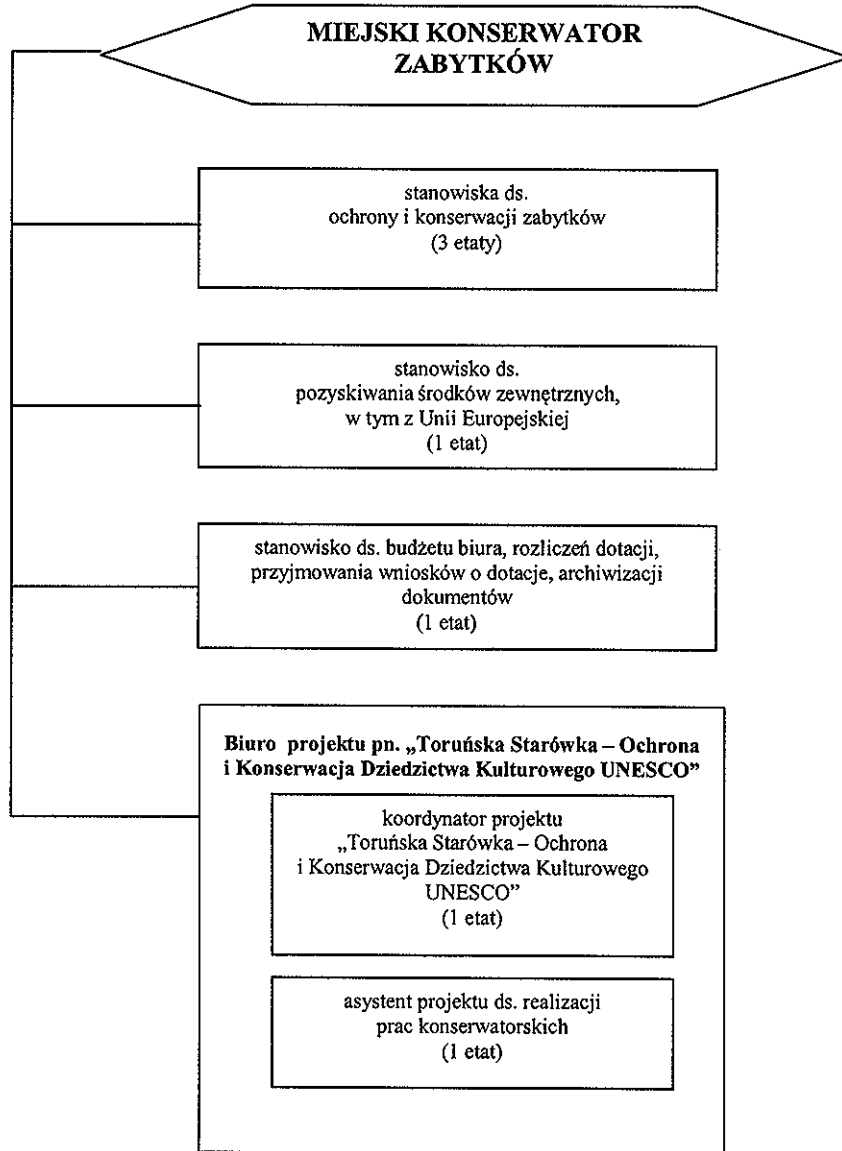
MIEJSKI KONSERWATOR ZABYTKÓW

stanowiska ds. ochrony i konserwacji zabytków (3 etaty)

stanowisko ds. pozyskiwania środków zewnętrznych, w tym z Unii Europejskiej (1 etat)

stanowisko ds. budżetu biura, rozliczeń dotacji, przyjmowania wniosków o dotacje, archiwizacji dokumentów (1 etat)

Biuro projektu pn. „Toruńska Starówka – Ochrona i Konserwacja Dziedzictwa Kulturowego UNESCO"

koordynator projektu „Toruńska Starówka – Ochrona i Konserwacja Dziedzictwa Kulturowego UNESCO" (1 etat)

asystent projektu ds. realizacji prac konserwatorskich (1 etat)